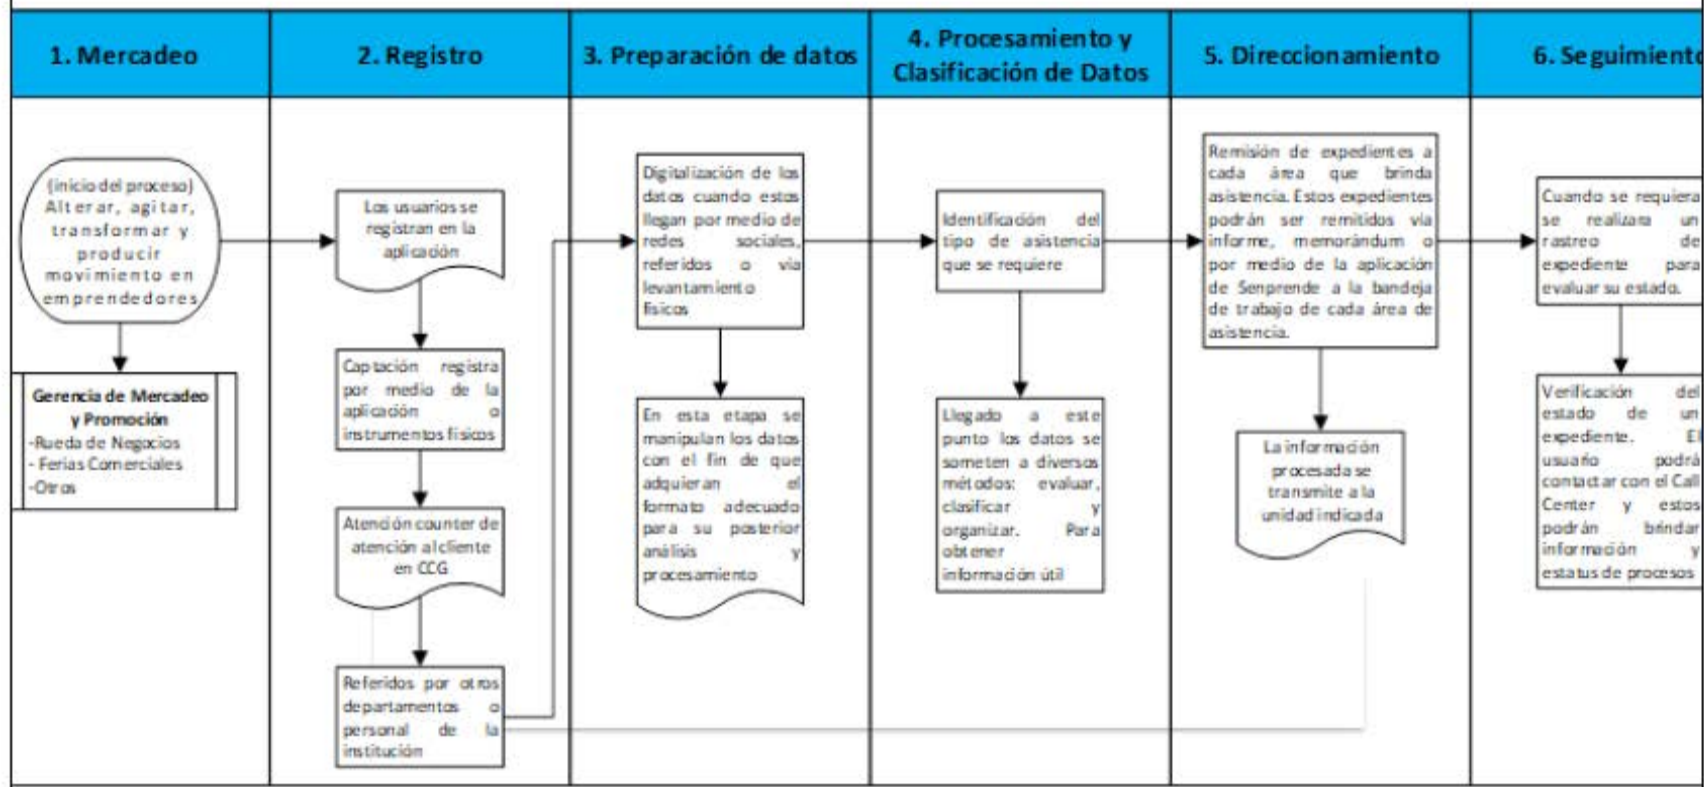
1. Mercadeo

(inicio del proceso) Alterar, agitar, transformar y producir movimiento en emprendedores

Gerencia de Mercadeo y Promoción
-Rueda de Negocios
- Ferias Comerciales
-Otros

2. Registro

Los usuarios se registran en la aplicación

Captación registra por medio de la aplicación o instrumentos físicos

Atención counter de atención al cliente en CCG

Referidos por otros departamentos o personal de la institución

3. Preparación de datos

Digitalización de los datos cuando estos llegan por medio de redes sociales, referidos o vía levantamiento físicos

En esta etapa se manipulan los datos con el fin de que adquieran el formato adecuado para su posterior análisis y procesamiento

4. Procesamiento y Clasificación de Datos

Identificación del tipo de asistencia que se requiere

Llegado a este punto los datos se someten a diversos métodos: evaluar, clasificar y organizar. Para obtener información útil

5. Direccionamiento

Remisión de expedientes a cada área que brinda asistencia. Estos expedientes podrán ser remitidos vía informe, memorándum o por medio de la aplicación de Senprende a la bandeja de trabajo de cada área de asistencia.

La información procesada se transmite a la unidad indicada

6. Seguimiento

Cuando se requiera se realizara un rastreo de expediente para evaluar su estado.

Verificación del estado de un expediente. El usuario podrá contactar con el Call Center y estos podrán brindar información y estatus de procesos